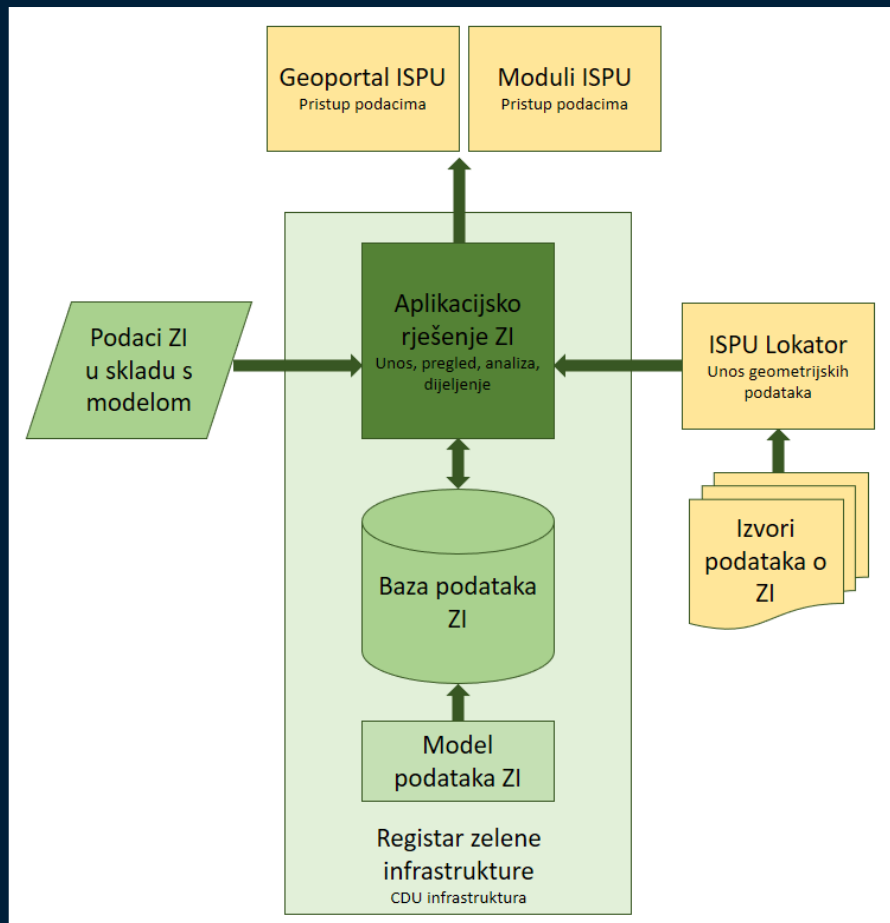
Geoportal ISPU
Pristup podacima

Moduli ISPU
Pristup podacima

Podaci ZI u skladu s modelom

Aplikacijsko rješenje ZI
Unos, pregled, analiza, dijeljenje

ISPU Lokator
Unos geometrijskih podataka

Baza podataka ZI

Izvori podataka o ZI

Model podataka ZI

Registar zelene infrastrukture
CDU infrastruktura